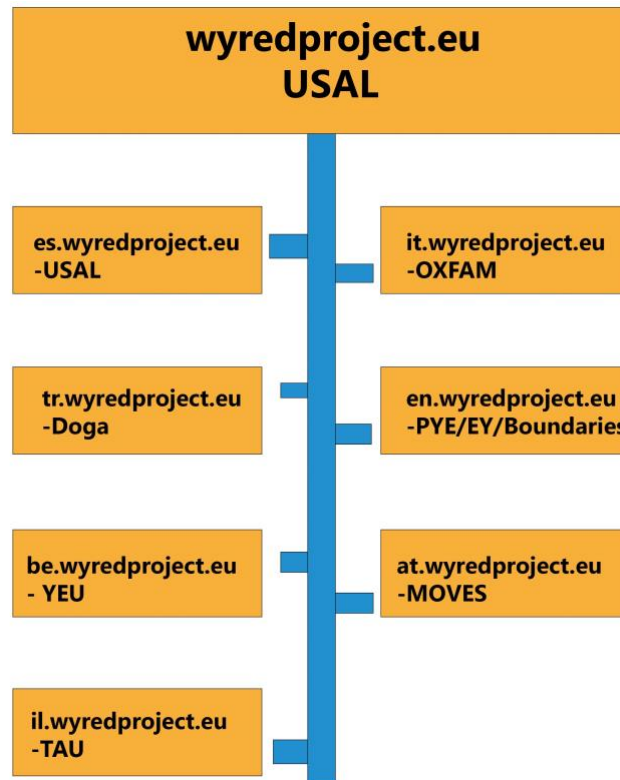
wyredproject.eu
USAL

es.wyredproject.eu
-USAL

it.wyredproject.eu
-OXFAM

tr.wyredproject.eu
-Doga

en.wyredproject.eu
-PYE/EY/Boundaries

be.wyredproject.eu
- YEU

at.wyredproject.eu
-MOVES

il.wyredproject.eu
-TAU